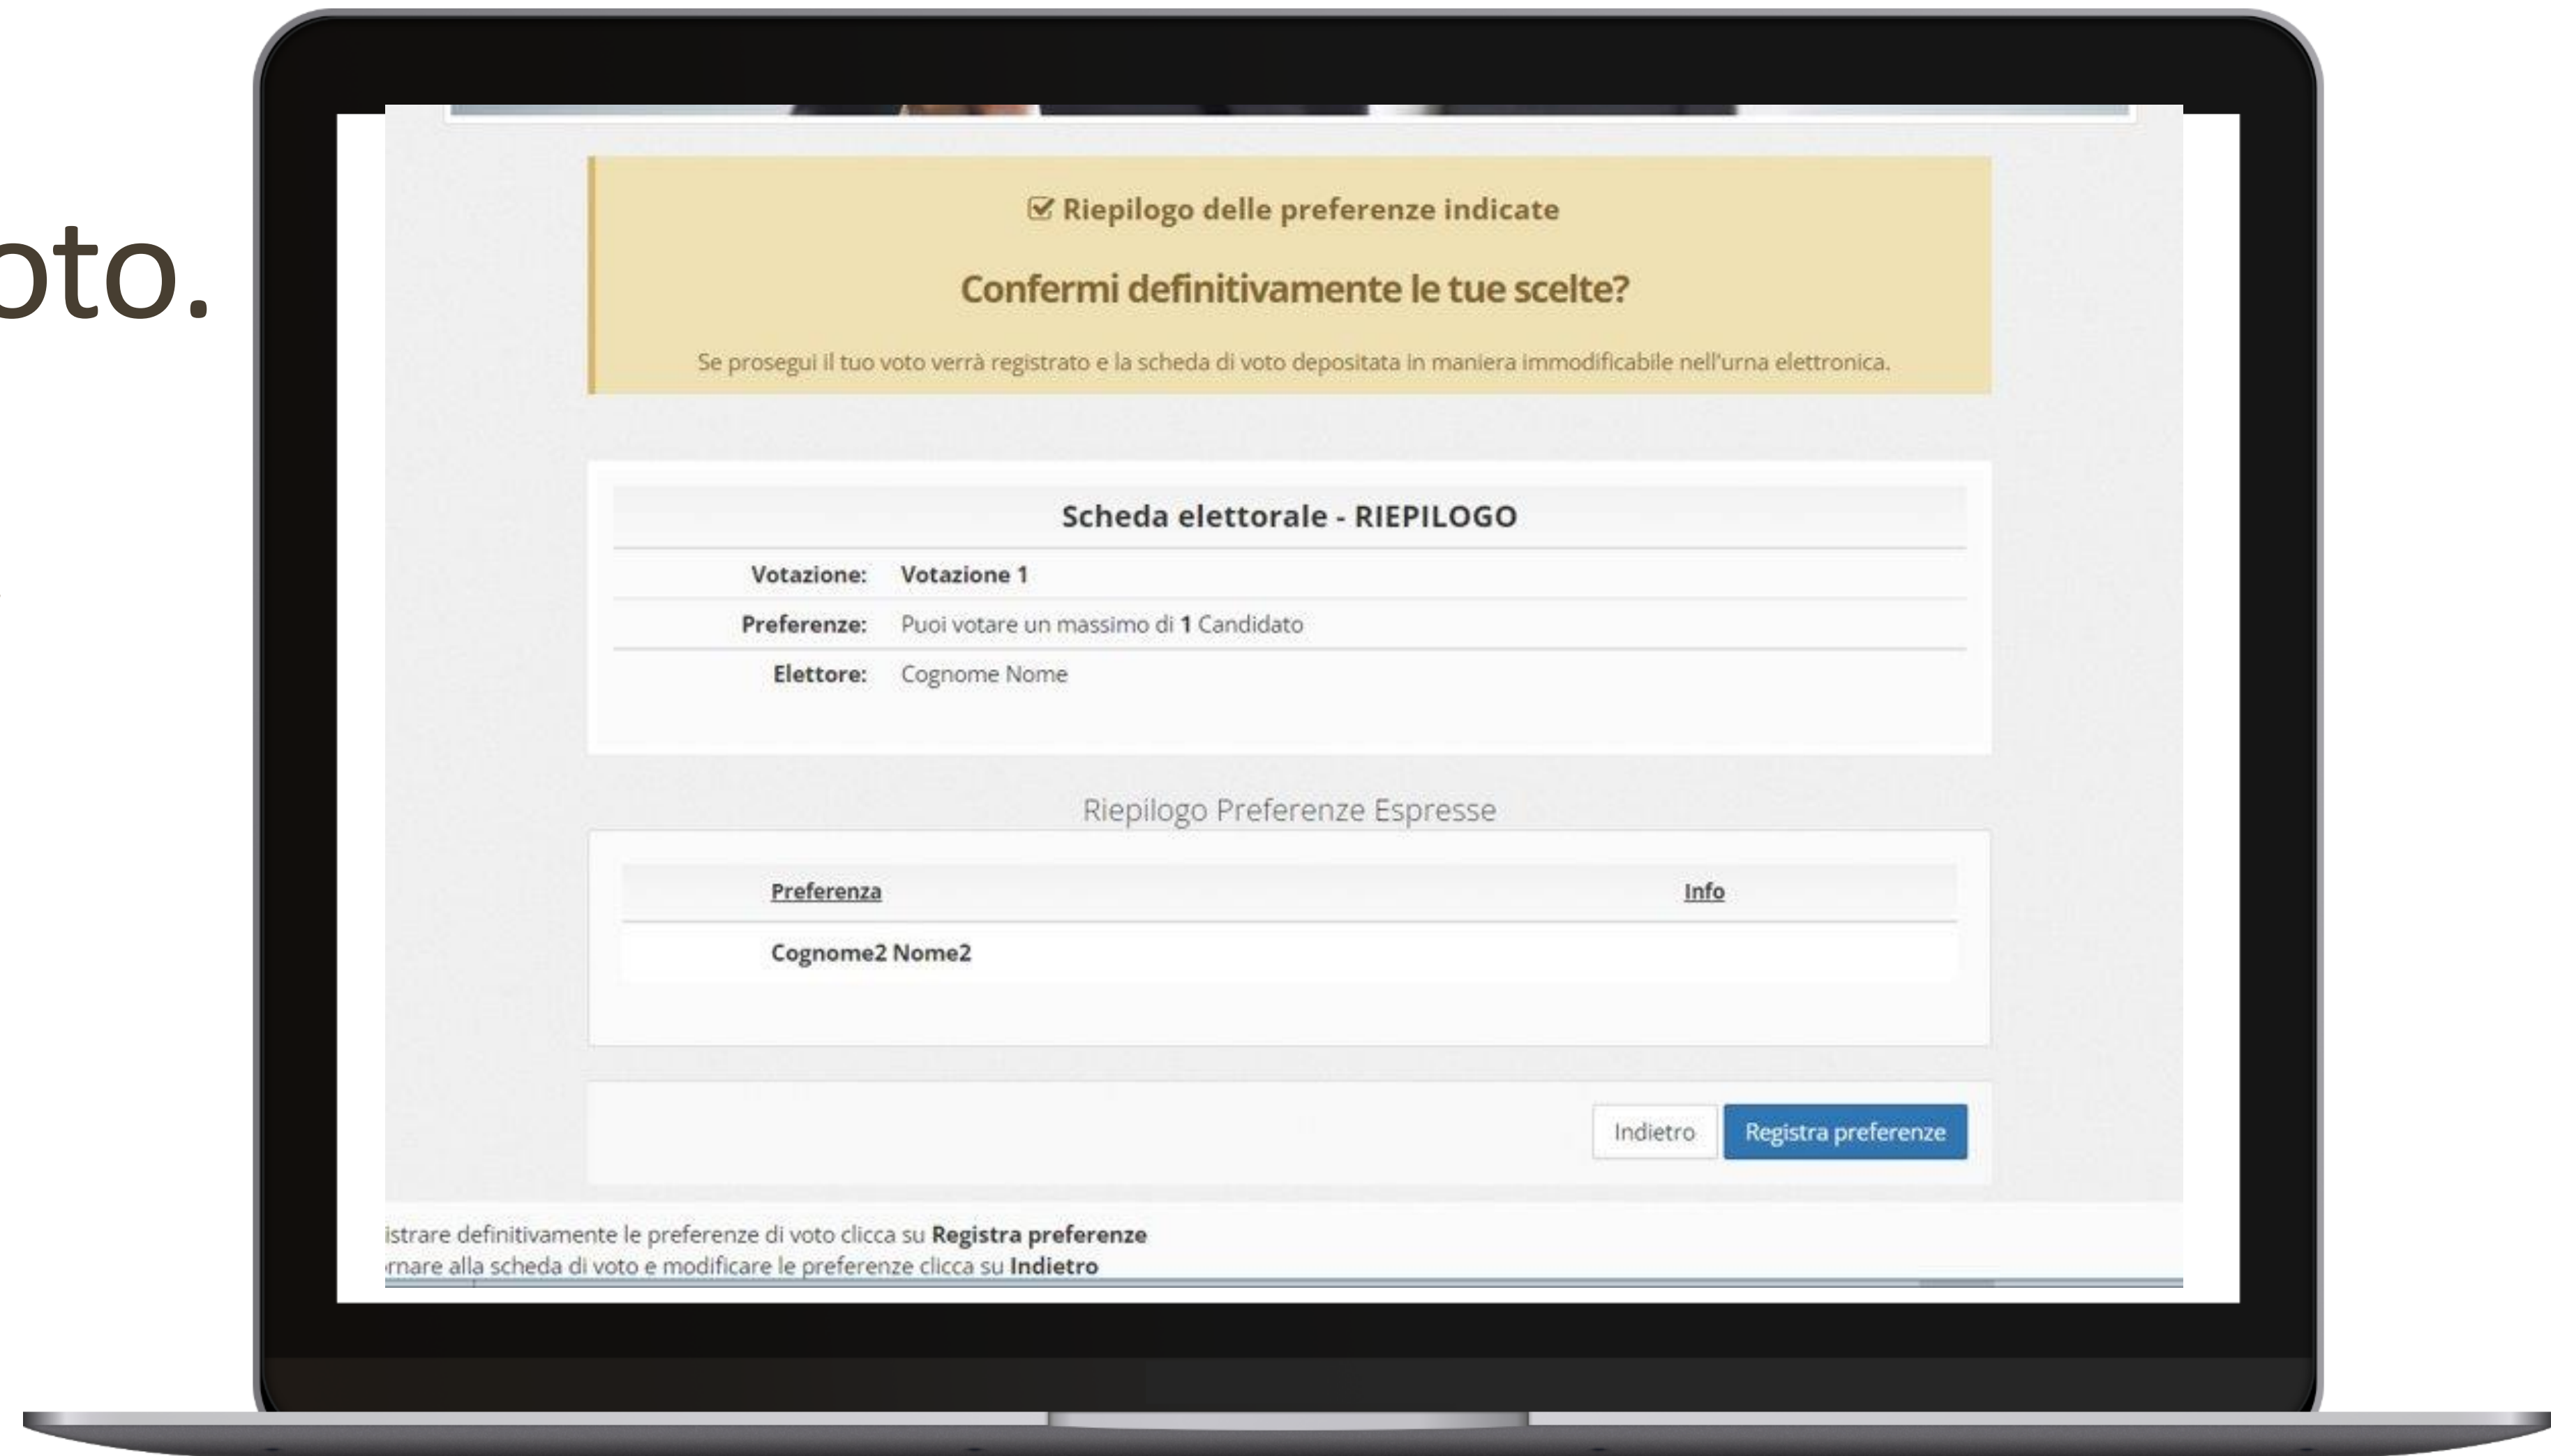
oto.

Riepilogo delle preferenze indicate

Confermi definitivamente le tue scelte?

Se prosegui il tuo voto verrà registrato e la scheda di voto depositata in maniera immodificabile nell'urna elettronica.

Scheda elettorale - RIEPILOGO

Votazione: Votazione 1
Preferenze: Puoi votare un massimo di 1 Candidato
Elettore: Cognome Nome

Riepilogo Preferenze Espresse

| Preferenza | Info |
|---|---|
| Cognome2 Nome2 | |

Indietro Registra preferenze

istrare definitivamente le preferenze di voto clicca su Registra preferenze
rnare alla scheda di voto e modificare le preferenze clicca su Indietro